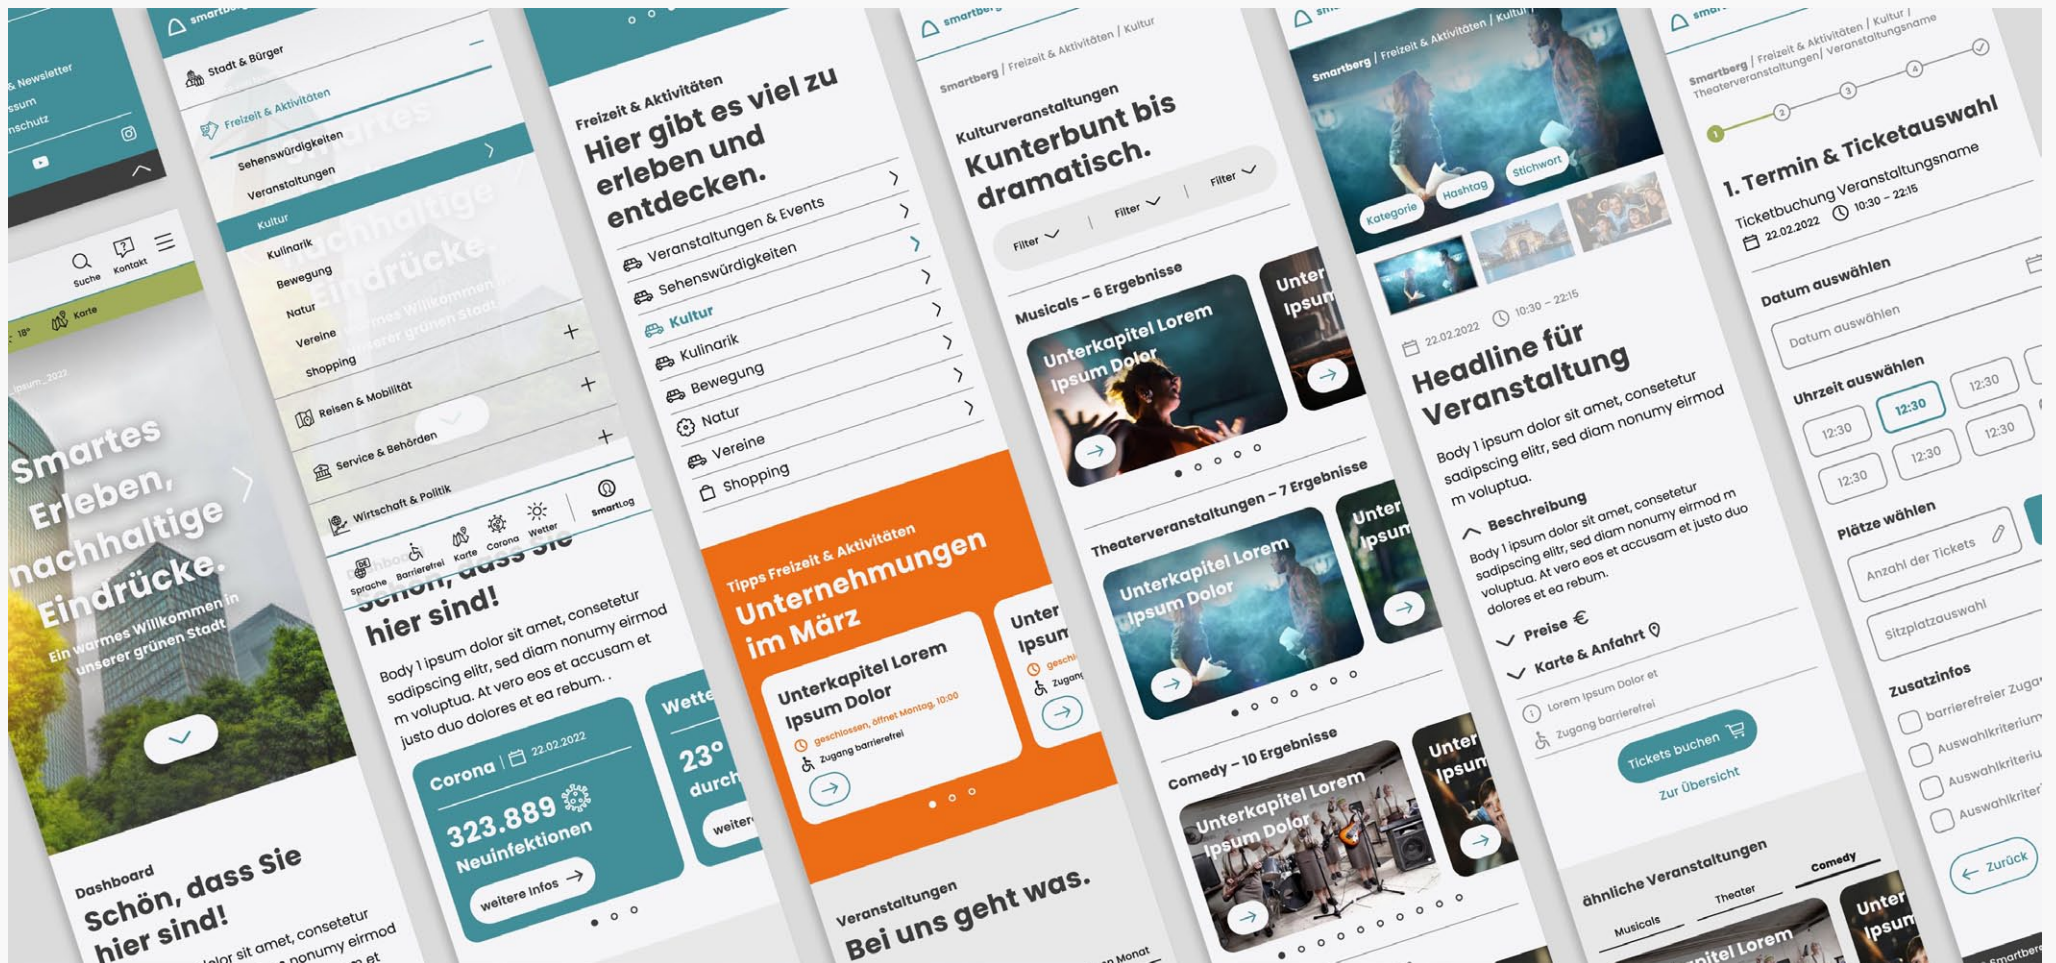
k Newsletter
ssum
nschutz

Suche
Kontakt
18°
Karte
Smartes Erleben, nachhaltige Eindrücke.
Ein warmes Willkommen in unserer grünen Stadt

Dashboard
Schön, dass Sie hier sind!
lor sit amet, consetetur nonumy eirmod

smartberg
Stadt & Bürger
Freizeit & Aktivitäten
Sehenswürdigkeiten
Veranstaltungen
Kultur
Kulinarik
Bewegung
Natur
Vereine
Shopping
Reisen & Mobilität
Service & Behörden
Wirtschaft & Politik
Sprache
Barrierefrei
Karte
Corona
Wetter
SmartLog
Schön, dass Sie hier sind!
Body 1 ipsum dolor sit amet, consetetur sadipscing elitr, sed diam nonumy eirmod m voluptua. At vero eos et accusam et justo duo dolores et ea rebum. .
Corona | 22.02.2022
323.889
Neuinfektionen
weitere Infos
Wetter
23°
durch
weiter

Freizeit & Aktivitäten
Hier gibt es viel zu erleben und entdecken.
Veranstaltungen & Events
Sehenswürdigkeiten
Kultur
Kulinarik
Bewegung
Natur
Vereine
Shopping
Tipps Freizeit & Aktivitäten
Unternehmungen im März
Unterkapitel Lorem Ipsum Dolor
geschlossen, öffnet Montag, 10:00
Zugang barrierefrei
Unter Ipsum
Veranstaltungen
Bei uns geht was.

smartberg
Smartberg / Freizeit & Aktivitäten / Kultur
Kulturveranstaltungen
Kunterbunt bis dramatisch.
Filter
Filter
Filter
Musicals – 6 Ergebnisse
Unterkapitel Lorem Ipsum Dolor
Unter Ipsum
Theaterveranstaltungen – 7 Ergebnisse
Unterkapitel Lorem Ipsum Dolor
Unter Ipsum
Comedy – 10 Ergebnisse
Unterkapitel Lorem Ipsum Dolor
Unter Ipsum

Smartberg / Freizeit & Aktivitäten / Kultur
Kategorie
Hashtag
Stichwort
22.02.2022
10:30 – 22:15
Headline für Veranstaltung
Body 1 ipsum dolor sit amet, consetetur sadipscing elitr, sed diam nonumy eirmod m voluptua.
Beschreibung
Body 1 ipsum dolor sit amet, consetetur sadipscing elitr, sed diam nonumy eirmod m voluptua. At vero eos et accusam et justo duo dolores et ea rebum.
Preise €
Karte & Anfahrt
Lorem ipsum Dolor et
Zugang barrierefrei
Tickets buchen
Zur Übersicht
ähnliche Veranstaltungen
Musicals
Theater
Comedy
Unter Ipsum

Smartberg / Freizeit & Aktivitäten / Kultur / Theaterveranstaltungen/ Veranstaltungsname
1. Termin & Ticketauswahl
Ticketbuchung Veranstaltungsname
22.02.2022
10:30 – 22:15
Datum auswählen
Datum auswählen
Uhrzeit auswählen
12:30
12:30
12:30
12:30
12:30
12:30
12:30
12:30
Plätze wählen
Anzahl der Tickets
Sitzplatzauswahl
Zusatzinfos
barrierefreier Zuga
Auswahlkriterium
Auswahlkriteriu
Auswahlkriter
Zurück